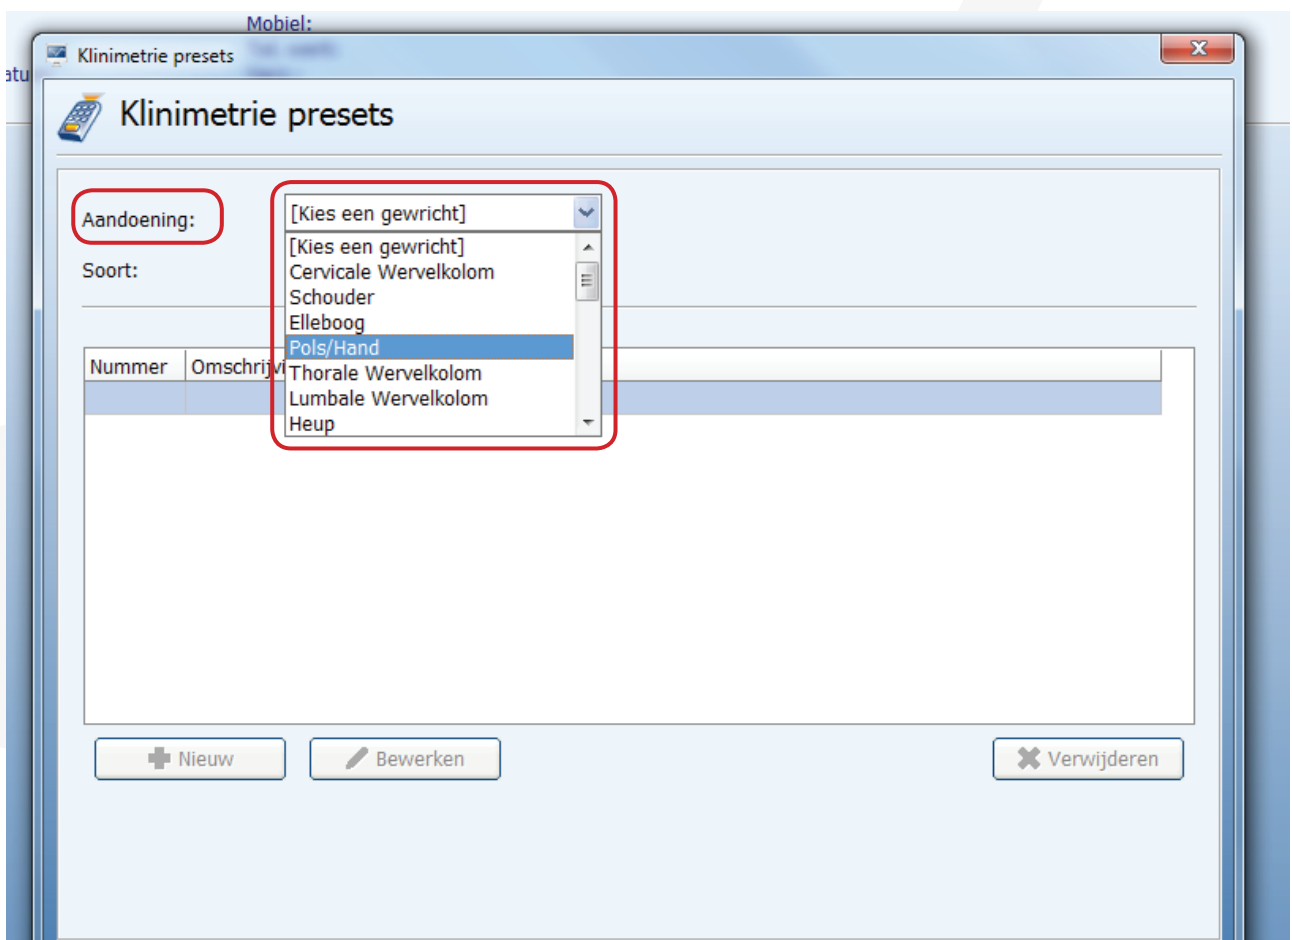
Mobiel:

atu

Klinimetrie presets

Klinimetrie presets

Aandoening:

[Kies een gewricht]

[Kies een gewricht]
Cervicale Wervelkolom
Schouder
Elleboog
Pols/Hand
Thorale Wervelkolom
Lumbale Wervelkolom
Heup

Soort:

| Nummer | Omschrijvi |
|---|---|
| | |

Nieuw

Bewerken

Verwijderen